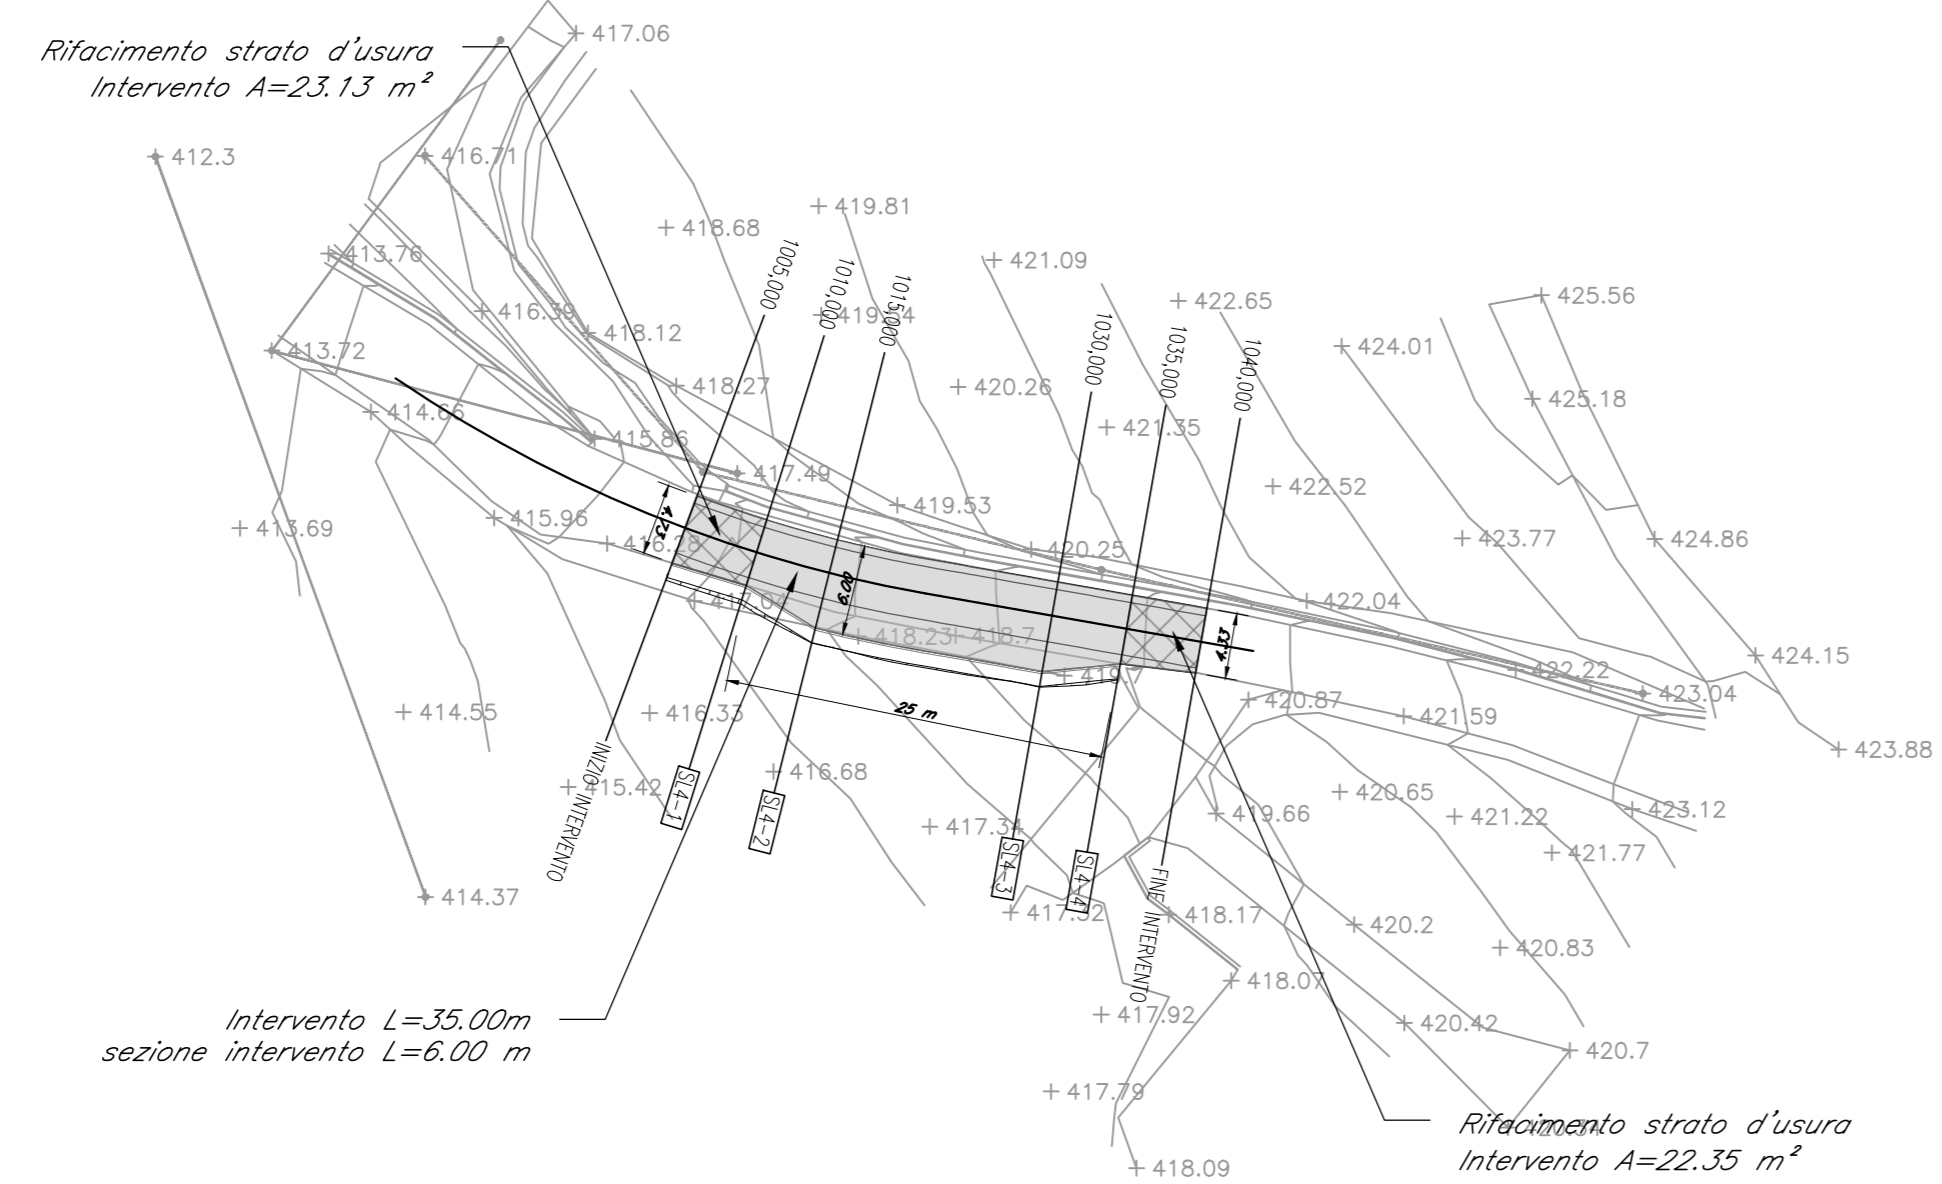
Rifacimento strato d'usura
Intervento A=23.13 m²

+ 417.06
+ 412.3
+ 416.71
+ 419.81
+ 418.68
1005,000
1010,000
1015,000
+ 421.09
+ 413.76
+ 422.65
+ 425.56
+ 416.39
+ 419.54
1030,000
1035,000
1040,000
+ 418.12
+ 424.01
+ 413.72
+ 418.27
+ 420.26
+ 425.18
+ 414.66
+ 421.35
+ 415.86
+ 417.49
+ 422.52
+ 419.53
+ 413.69
+ 415.96
4.27
+ 416.28
+ 423.77
+ 424.86
+ 420.25
6.00
+ 417.07
+ 422.04
+ 418.23
+ 418.7
4.33
+ 424.15
+ 422.22
+ 419.7
+ 423.04
+ 420.87
+ 414.55
+ 416.33
25 m
+ 421.59
+ 423.88
INIZIO INTERVENTO
SL4-1
+ 415.42
+ 416.68
SL4-2
+ 420.65
+ 419.66
+ 423.12
+ 421.22
+ 417.34
+ 421.77
SL4-3
SL4-4
FINE INTERVENTO
+ 414.37
+ 417.32
+ 418.17
+ 420.2
+ 420.83
+ 418.07
Intervento L=35.00m
sezione intervento L=6.00 m
+ 417.92
+ 420.42
+ 420.7
+ 417.79
Rifacimento strato d'usura
Intervento A=22.35 m²
+ 418.09